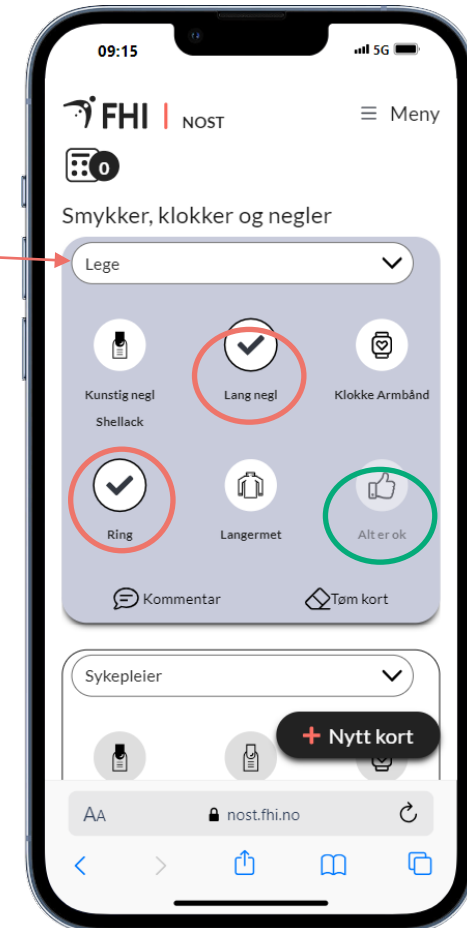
09:15

5G

FHI | NOST

Meny

0

Smykker, klokker og negler

Lege

Kunstig negl Shellack

Lang negl

Klokke Armbånd

Ring

Langermet

Alt er ok

Kommentar

Tøm kort

Sykepleier

+ Nytt kort

AA

nost.fhi.no